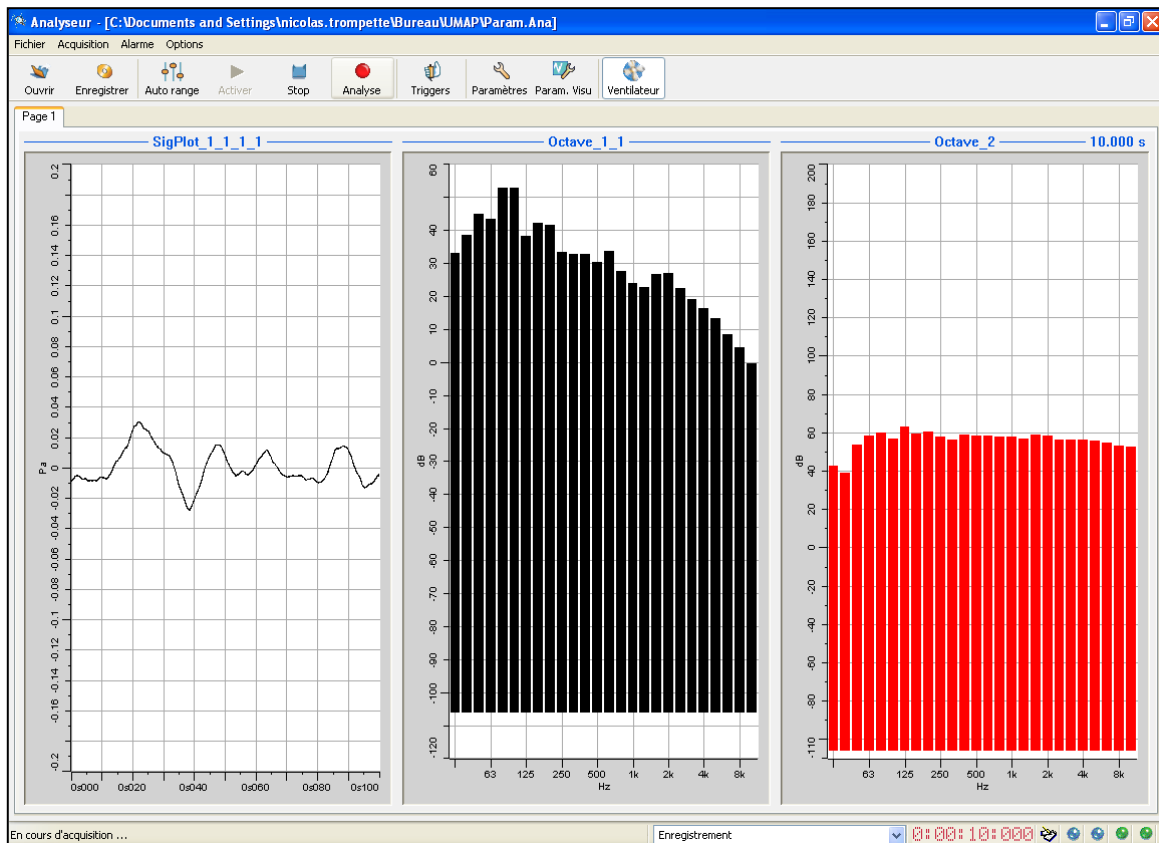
Analyseur - [C:\Documents and Settings\nicolas.trompette\Bureau\UMAP\Param.Ana]

Fichier Acquisition Alarme Options

Ouvrir Enregistrer Auto range Activer Stop Analyse Triggers Paramètres Param. Visu Ventilateur

Page 1

SigPlot_1_1_1_1

0.2 0.18 0.16 0.14 0.12 0.1 0.08 0.06 0.04 0.02 0 -0.02 -0.04 -0.06 -0.08 -0.1 -0.12 -0.14 -0.16 -0.18 -0.2

Pa

0s000 0s020 0s040 0s060 0s080 0s100

Octave_1_1

50 40 30 20 10 0 -10 -20 -30 -40 -50 -60 -70 -80 -90 -100 -110 -120

dB

63 125 250 500 1k 2k 4k 8k

Hz

Octave_2

10.000 s

200 180 160 140 120 100 80 60 40 20 0 -20 -40 -60 -80 -100

dB

63 125 250 500 1k 2k 4k 8k

Hz

En cours d'acquisition ...

Enregistrement

0:00:10:000